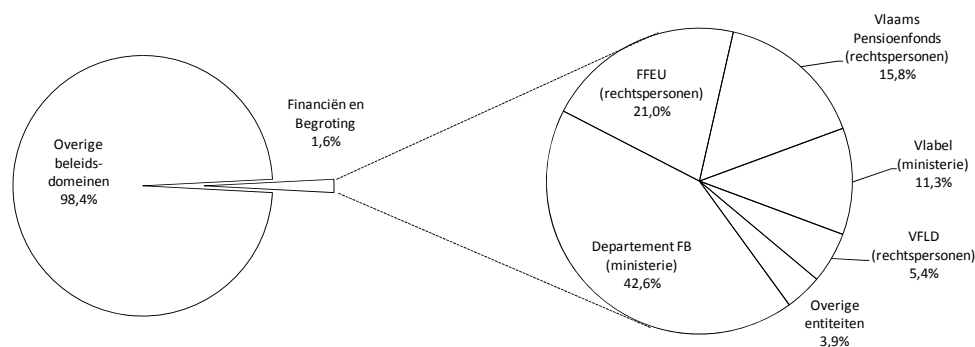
Overige beleids-domeinen 98,4%

Financiën en Begroting 1,6%

FFEU (rechtspersonen) 21,0%

Vlaams Pensioenfonds (rechtspersonen) 15,8%

Vlabel (ministerie) 11,3%

VFLD (rechtspersonen) 5,4%

Overige entiteiten 3,9%

Departement FB (ministerie) 42,6%